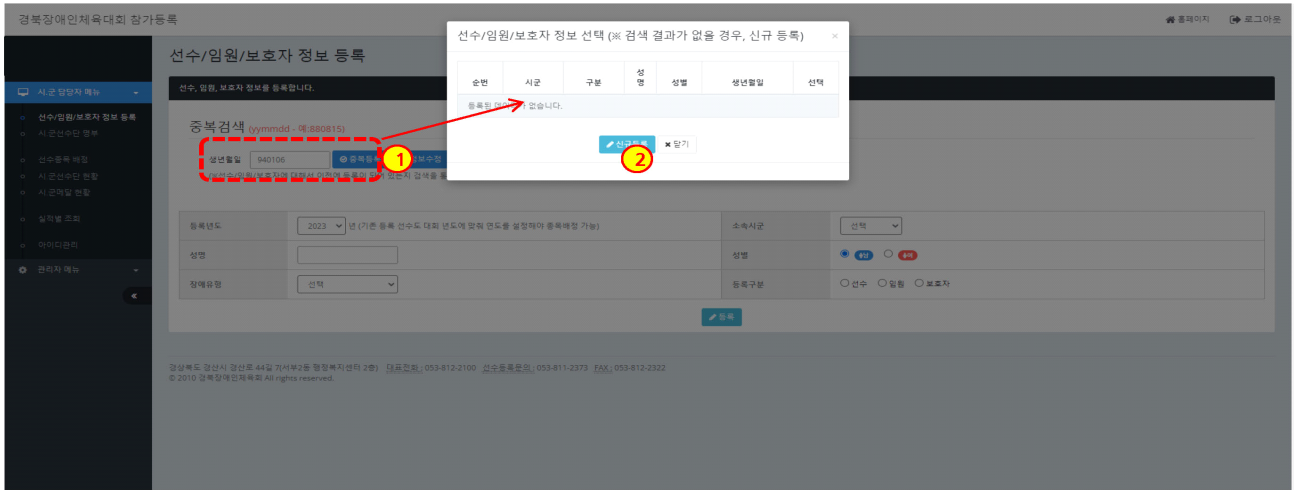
경북장애인체육대회 참가등록

홈페이지 로그아웃

시.군 담당자 메뉴
선수/임원/보호자 정보 등록
시.군선수단 명부
선수등록 배정
시.군선수단 현황
시.군레일 현황
실적별 조회
아이디관리
관리자 메뉴

선수/임원/보호자 정보 등록

선수, 임원, 보호자 정보를 등록합니다.

중복검색 (yymmdd - 예.880815)

생년월일 940106 중복등록 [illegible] 보수정

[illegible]

1

| 등록년도 | 2023 년 (기존 등록 선수도 대회 년도에 맞춰 연도를 설정해야 등록배정 가능) | 소속시군 | 선택 |
|---|---|---|---|
| 성명 | | 성별 | 남 여 |
| 장애유형 | 선택 | 등록구분 | 선수 임원 보호자 |

등록

경상북도 경산시 경산로 44길 7(서부2동 평생복지센터 2층) 대표전화 : 053-812-2100 선수등록문의 : 053-811-2373 FAX : 053-812-2322
© 2010 경북장애인체육회 All rights reserved.

선수/임원/보호자 정보 선택 (※ 검색 결과가 없을 경우, 신규 등록) ×

| 순번 | 시군 | 구분 | 성명 | 성별 | 생년월일 | 선택 |
|---|---|---|---|---|---|---|
| 등록된 데이터가 없습니다. | | | | | | |

신규등록 닫기

2